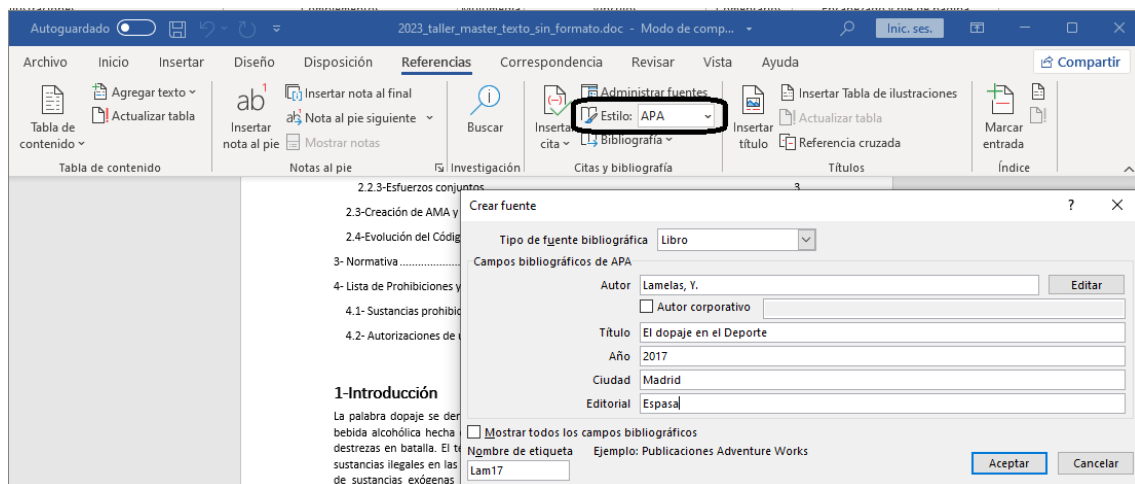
Autoguardado 2023_taller_master_texto_sin_formato.doc - Modo de comp... Inic. ses.

Archivo Inicio Insertar Diseño Disposición Referencias Correspondencia Revisar Vista Ayuda Compartir

Tabla de contenido Agregar texto Actualizar tabla
Tabla de contenido

Insertar nota al pie Insertar nota al final Nota al pie siguiente Mostrar notas
Notas al pie

Buscar
Investigación

Insertar cita Administrar fuentes Estilo: APA Bibliografía
Citas y bibliografía

Insertar título Insertar Tabla de ilustraciones Actualizar tabla Referencia cruzada
Títulos

Marcar entrada
Índice

2.2.3-Esfuerzos conjuntos 3
2.3-Creación de AMA y
2.4-Evolución del Códig
3- Normativa
4- Lista de Prohibiciones y
4.1- Sustancias prohibid
4.2- Autorizaciones de

1-Introducción

La palabra dopaje se der bebida alcohólica hecha destrezas en batalla. El t sustancias ilegales en las de sustancias exógenas

Crear fuente ? ×

Tipo de fuente bibliográfica Libro

Campos bibliográficos de APA
Autor Lamelas, Y. Editar
Autor corporativo
Título El dopaje en el Deporte
Año 2017
Ciudad Madrid
Editorial Espasa

Mostrar todos los campos bibliográficos
Nombre de etiqueta Ejemplo: Publicaciones Adventure Works
Lam17
Aceptar Cancelar